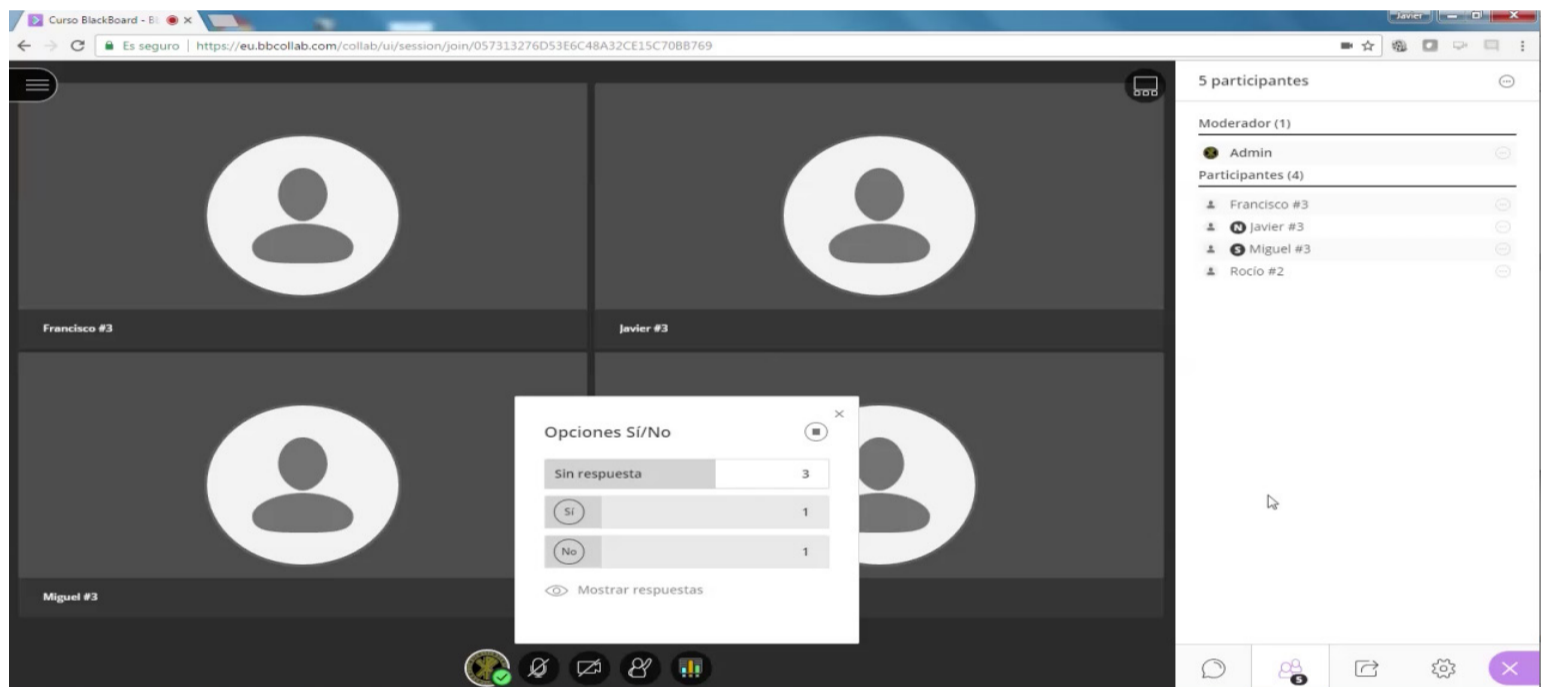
Curso BlackBoard - Bl

Javier

Es seguro | https://eu.bbcollab.com/collab/ui/session/join/057313276D53E6C48A32CE15C70BB769

5 participantes

Moderador (1)

Admin

Participantes (4)

Francisco #3

N Javier #3

S Miguel #3

Rocio #2

Francisco #3

Javier #3

Miguel #3

Opciones Sí/No

| | |
|---|---|
| Sin respuesta | 3 |
| Sí | 1 |
| No | 1 |

Mostrar respuestas